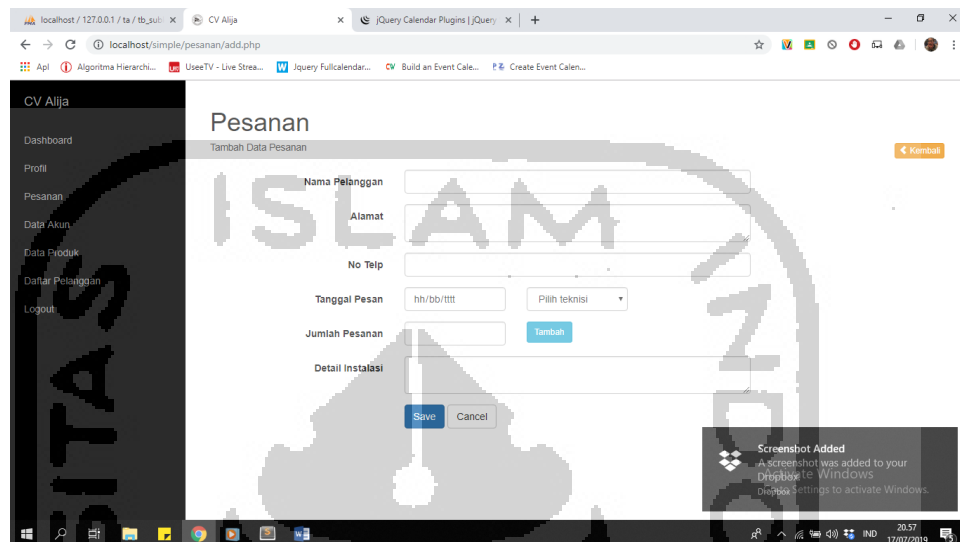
localhost / 127.0.0.1 / ta / tb_sub ×
CV Alija ×
jQuery Calendar Plugins | jQuery ×
+

localhost/simple/pesanan/add.php

Apl
Algoritma Hierarchi...
UseeTV - Live Strea...
Jquery Fullcalendar...
Build an Event Cale...
Create Event Calen...

CV Alija

Dashboard
Profil
Pesanan
Data Akun
Data Produk
Daftar Pelanggan
Logout

Pesanan
Tambah Data Pesanan

Kembali

Nama Pelanggan
Alamat
No Telp
Tanggal Pesan hh/bb/tttt Pilih teknisi
Jumlah Pesanan Tambah
Detail Instalasi

Save Cancel

Screenshot Added
A screenshot was added to your Dropbox.
Dropbox

Activate Windows
Go to Settings to activate Windows.

ISLAM

IND 20.57 17/07/2019